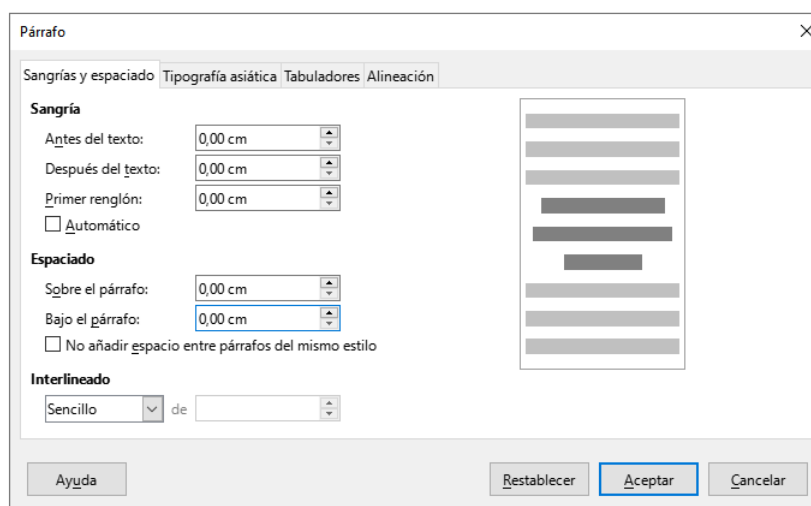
Párrafo

Sangrías y espaciado | Tipografía asiática | Tabuladores | Alineación

Sangría

Antes del texto: 0,00 cm

Después del texto: 0,00 cm

Primer renglón: 0,00 cm

Automático

Espaciado

Sobre el párrafo: 0,00 cm

Bajo el párrafo: 0,00 cm

No añadir espacio entre párrafos del mismo estilo

Interlineado

Sencillo de

Ayuda

Restablecer Aceptar Cancelar